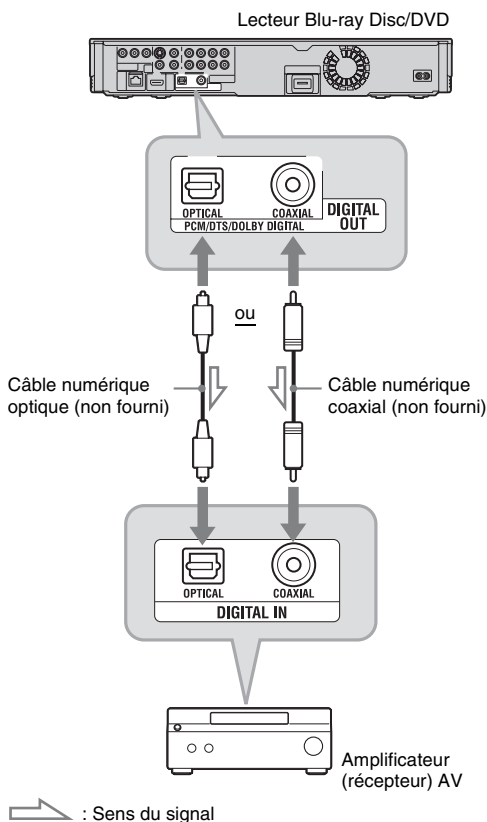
Lecteur Blu-ray Disc/DVD

OPTICAL
COAXIAL
PCM/DTS/DOLBY DIGITAL
DIGITAL OUT

ou

Câble numérique optique (non fourni)

Câble numérique coaxial (non fourni)

OPTICAL
COAXIAL
DIGITAL IN

Amplificateur (récepteur) AV

: Sens du signal